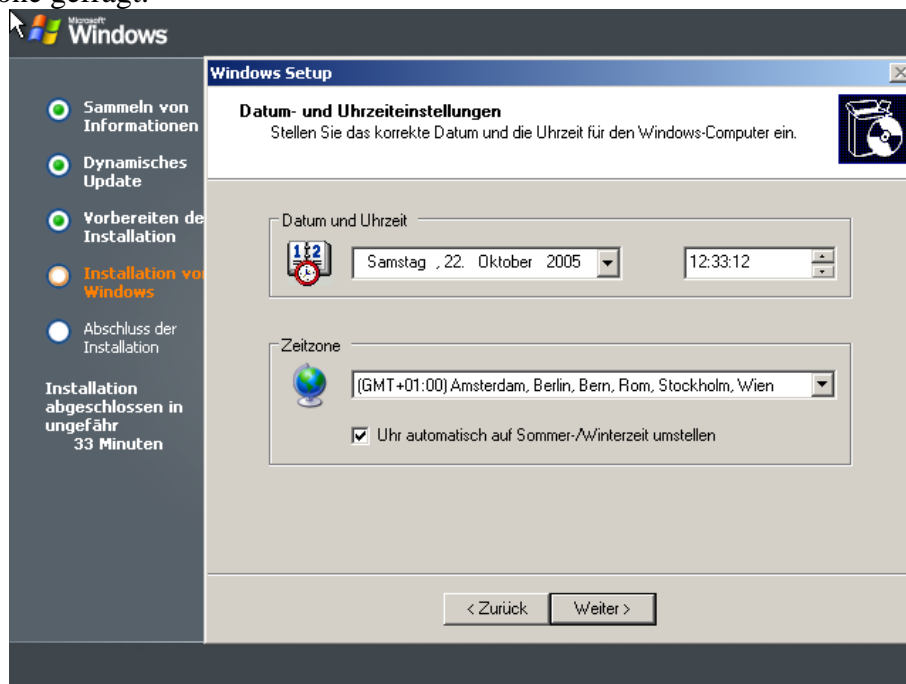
one gefragt.

Microsoft Windows

Sammeln von Informationen

Dynamisches Update

Vorbereiten de Installation

Installation vo Windows

Abschluss der Installation

Installation abgeschlossen in ungefähr 33 Minuten

Windows Setup

Datum- und Uhrzeiteinstellungen
Stellen Sie das korrekte Datum und die Uhrzeit für den Windows-Computer ein.

Datum und Uhrzeit

Samstag , 22. Oktober 2005

12:33:12

Zeitzone

(GMT+01:00) Amsterdam, Berlin, Bern, Rom, Stockholm, Wien

Uhr automatisch auf Sommer-/Winterzeit umstellen

< Zurück

Weiter >